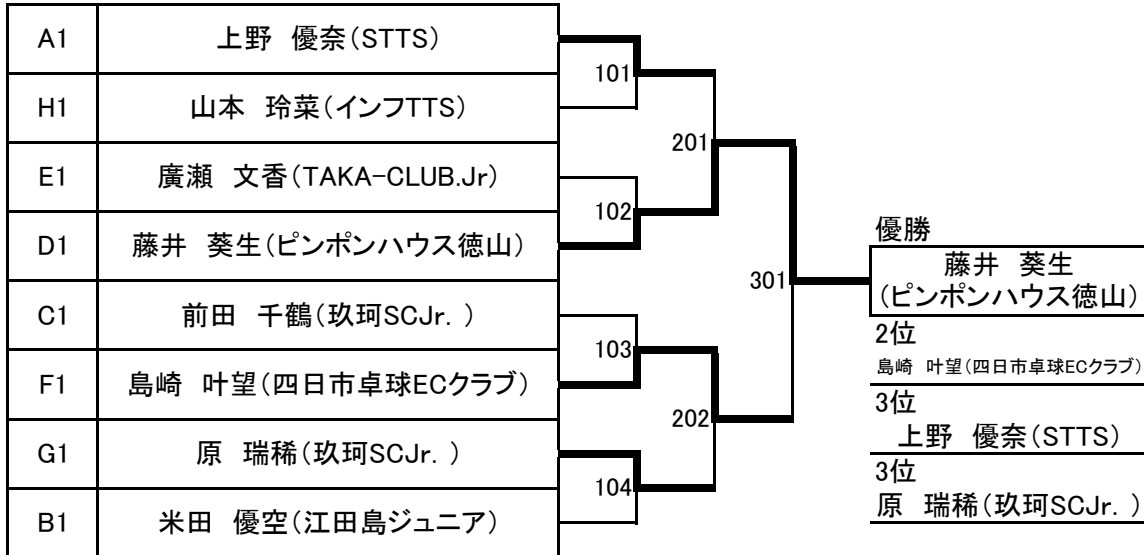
| A1 | 上野　優奈（STTS） |
|---|---|
| H1 | 山本　玲菜（インフTTS） |
| E1 | 廣瀬　文香（TAKA-CLUB.Jr） |
| D1 | 藤井　葵生（ピンポンハウス徳山） |
| C1 | 前田　千鶴（玖珂SCJr. ） |
| F1 | 島崎　叶望（四日市卓球ECクラブ） |
| G1 | 原　瑞稀（玖珂SCJr. ） |
| B1 | 米田　優空（江田島ジュニア） |

101
102
103
104
201
202
301

優勝
藤井　葵生
（ピンポンハウス徳山）
2位
島崎　叶望（四日市卓球ECクラブ）
3位
上野　優奈（STTS）
3位
原　瑞稀（玖珂SCJr. ）